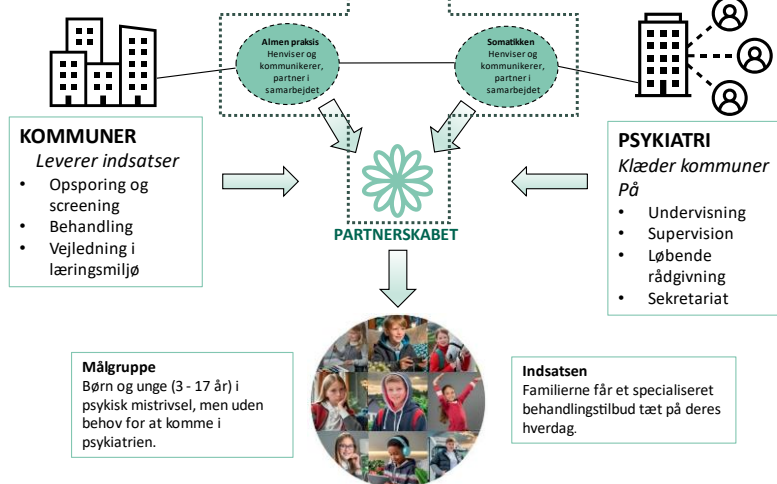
Almen praksis
Henviser og kommunikerer, partner i samarbejdet

Somatikken
Henviser og kommunikerer, partner i samarbejdet

KOMMUNER
Leverer indsatser
• Opsporing og screening
• Behandling
• Vejledning i læringsmiljø

PARTNERSKABET

PSYKIATRI
Klæder kommuner På
• Undervisning
• Supervision
• Løbende rådgivning
• Sekretariat

Målgruppe
Børn og unge (3 - 17 år) i psykisk mistrivsel, men uden behov for at komme i psykiatrien.

Indsatsen
Familierne får et specialiseret behandlingstilbud tæt på deres hverdag.